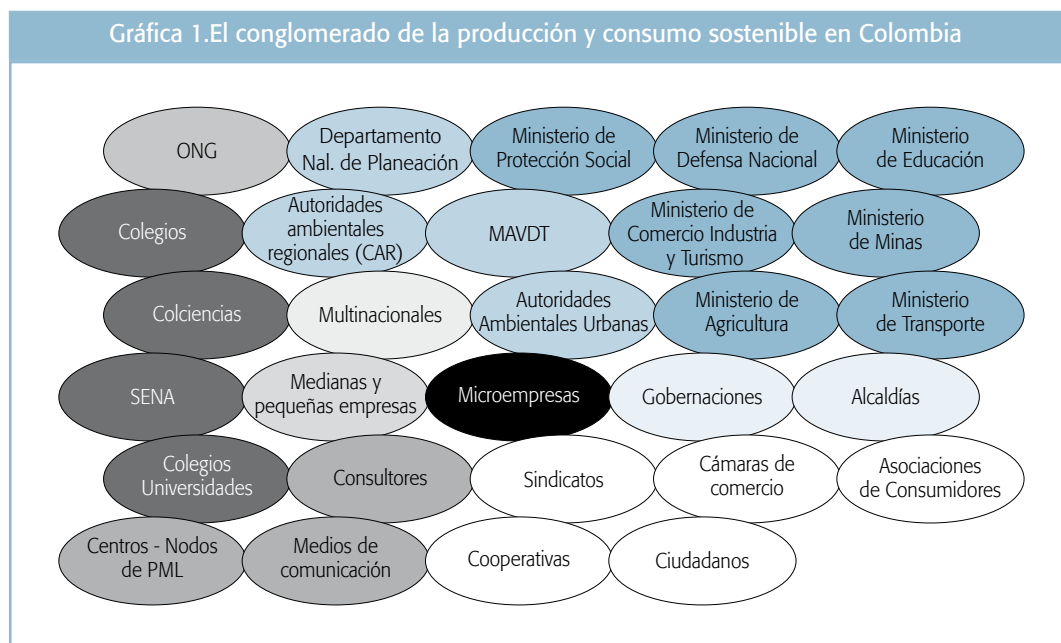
Gráfica 1.El conglomerado de la producción y consumo sostenible en Colombia

ONG

Departamento Nal. de Planeación

Ministerio de Protección Social

Ministerio de Defensa Nacional

Ministerio de Educación

Colegios

Autoridades ambientales regionales (CAR)

MAVDT

Ministerio de Comercio Industria y Turismo

Ministerio de Minas

Colciencias

Multinacionales

Autoridades Ambientales Urbanas

Ministerio de Agricultura

Ministerio de Transporte

SENA

Medianas y pequeñas empresas

Microempresas

Gobernaciones

Alcaldías

Colegios Universidades

Consultores

Sindicatos

Cámaras de comercio

Asociaciones de Consumidores

Centros - Nodos de PML

Medios de comunicación

Cooperativas

Ciudadanos